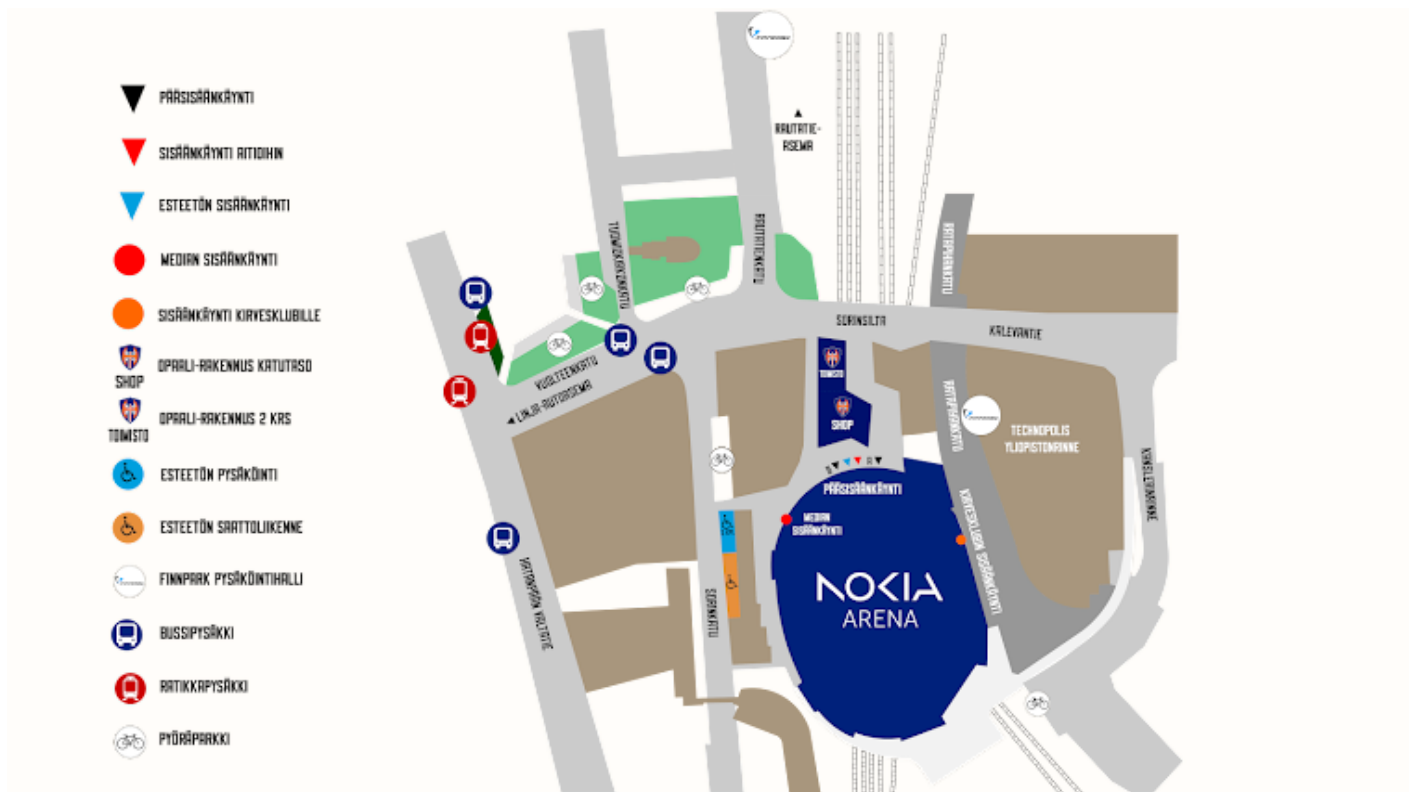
PÄÄSISÄÄNKÄYNTI

SISÄÄNKÄYNTI AITIOIHIN

ESTEETÖN SISÄÄNKÄYNTI

MEDIAN SISÄÄNKÄYNTI

SISÄÄNKÄYNTI KIRVESKLUBILLE

SHOP OPAALI-RAKENNUS KATUTASO

TOIMISTO OPAALI-RAKENNUS 2 KRS

ESTEETÖN PYSÄKÖINTI

ESTEETÖN SAATTOLIIKENNE

FINNPARK PYSÄKÖINTIHALLI

BUSSIPYSÄKKI

RATIKKAPYSÄKKI

PYÖRÄPARKKI

RAUTATIE-ASEMA

TULLIKAMARINKATU

RAUTATIENKATU

RATAPIHANKATU

SORINSILTA

KALEVANTIE

VUOLTEENKATU

LINJA-AUTOASEMA

TOIMISTO

SHOP

RATAPIHANKATU

TECHNOPOLIS YLIOPISTONRINNE

KUNGLIGATANKATU

PÄÄSISÄÄNKÄYNTI

MEDIAN SISÄÄNKÄYNTI

KIRVESKLUBIN SISÄÄNKÄYNTI

SATAKUNNAN VALTATIE

SORINKATU

NOKIA ARENA